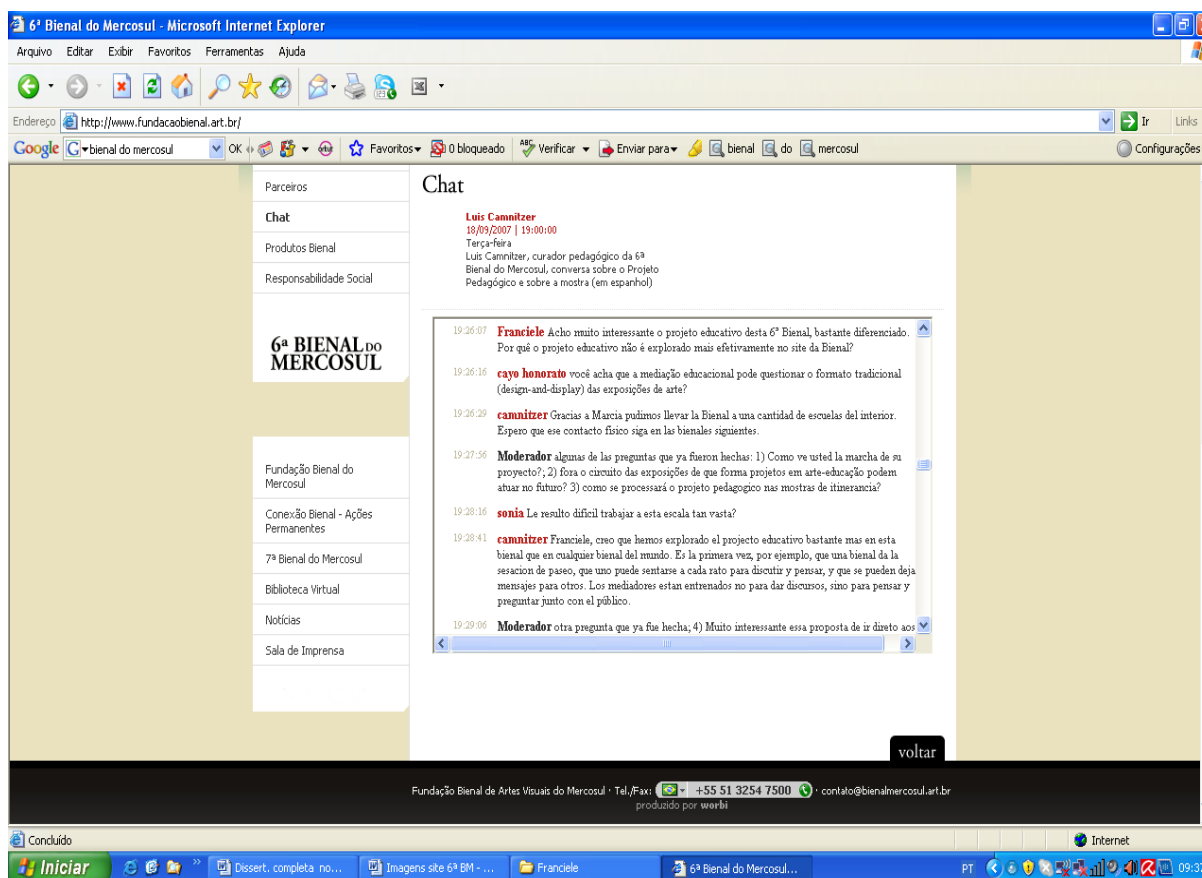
6ª Bienal do Mercosul - Microsoft Internet Explorer

Arquivo Editar Exibir Favoritos Ferramentas Ajuda

Endereço http://www.fundacaobienal.art.br/ Ir Links

Google bienal do mercosul OK Favoritos 0 bloqueado Verificar Enviar para bienal do mercosul Configurações

Parceiros
Chat
Produtos Bienal
Responsabilidade Social

6ª BIENAL DO MERCOSUL

Fundação Bienal do Mercosul
Conexão Bienal - Ações Permanentes
7ª Bienal do Mercosul
Biblioteca Virtual
Notícias
Sala de Imprensa

Chat

Luis Camnitzer
18/09/2007 | 19:00:00
Terça-feira
Luis Camnitzer, curador pedagógico da 6ª Bienal do Mercosul, conversa sobre o Projeto Pedagógico e sobre a mostra (em espanhol)

19:26:07 Franciele Acho muito interessante o projeto educativo desta 6ª Bienal, bastante diferenciado. Por quê o projeto educativo não é explorado mais efetivamente no site da Bienal?

19:26:16 cayo honorato você acha que a mediação educacional pode questionar o formato tradicional (design-and-display) das exposições de arte?

19:26:29 camnitzer Gracias a Marcia pudimos llevar la Bienal a una cantidad de escuelas del interior. Espero que ese contacto fisico siga en las bienales siguientes.

19:27:56 Moderador algunas de las preguntas que ya fueron hechas: 1) Como ve usted la marcha de su proyecto?; 2) fora o circuito das exposições de que forma projetos em arte-educação podem atuar no futuro? 3) como se processará o projeto pedagogico nas mostras de itinerancia?

19:28:16 sonia Le resulto dificil trabajar a esta escala tan vasta?

19:28:41 camnitzer Franciele, creo que hemos explorado el projecto educativo bastante mas en esta bienal que en cualquier bienal del mundo. Es la primera vez, por ejemplo, que una bienal da la sesacion de paseo, que uno puede sentarse a cada rato para discutir y pensar, y que se pueden deja mensajes para otros. Los mediadores estan entrenados no para dar discursos, sino para pensar y preguntar junto con el público.

19:29:06 Moderador otra pregunta que ya fue hecha; 4) Muito interessante essa proposta de ir direto aos

voltar

Fundação Bienal de Artes Visuais do Mercosul · Tel./Fax: +55 51 3254 7500 · contato@bienalmercosul.art.br
produzido por worbi

Concluído
Internet

Iniciar
Dissert. completa no...
Imagens site 6ª BM - ...
Franciele
6ª Bienal do Mercosul...
PT 09:37